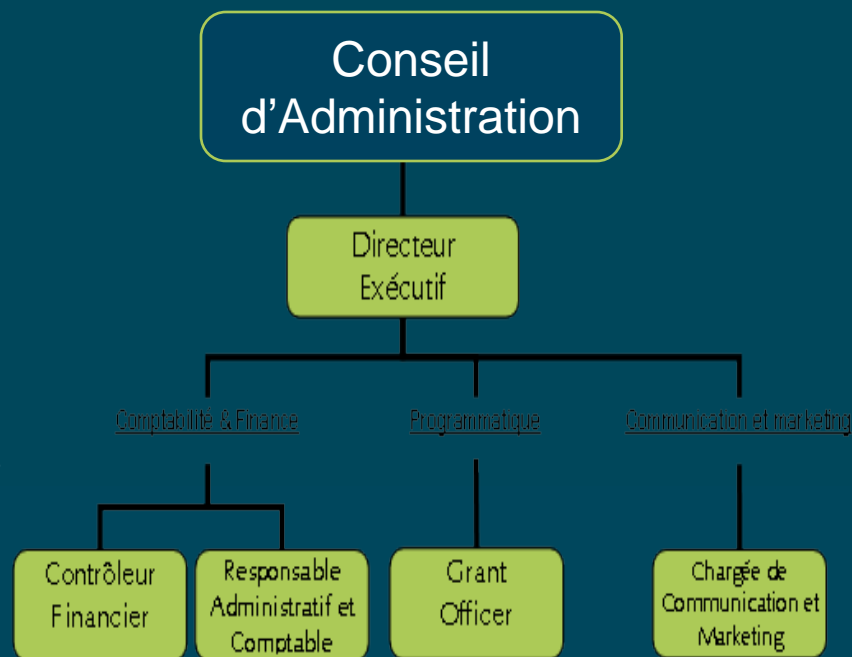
Conseil d’Administration

Directeur Exécutif

Comptabilité & Finance

Programmatique

Communication et marketing

Contrôleur Financier

Responsable Administratif et Comptable

Grant Officer

Chargée de Communication et Marketing